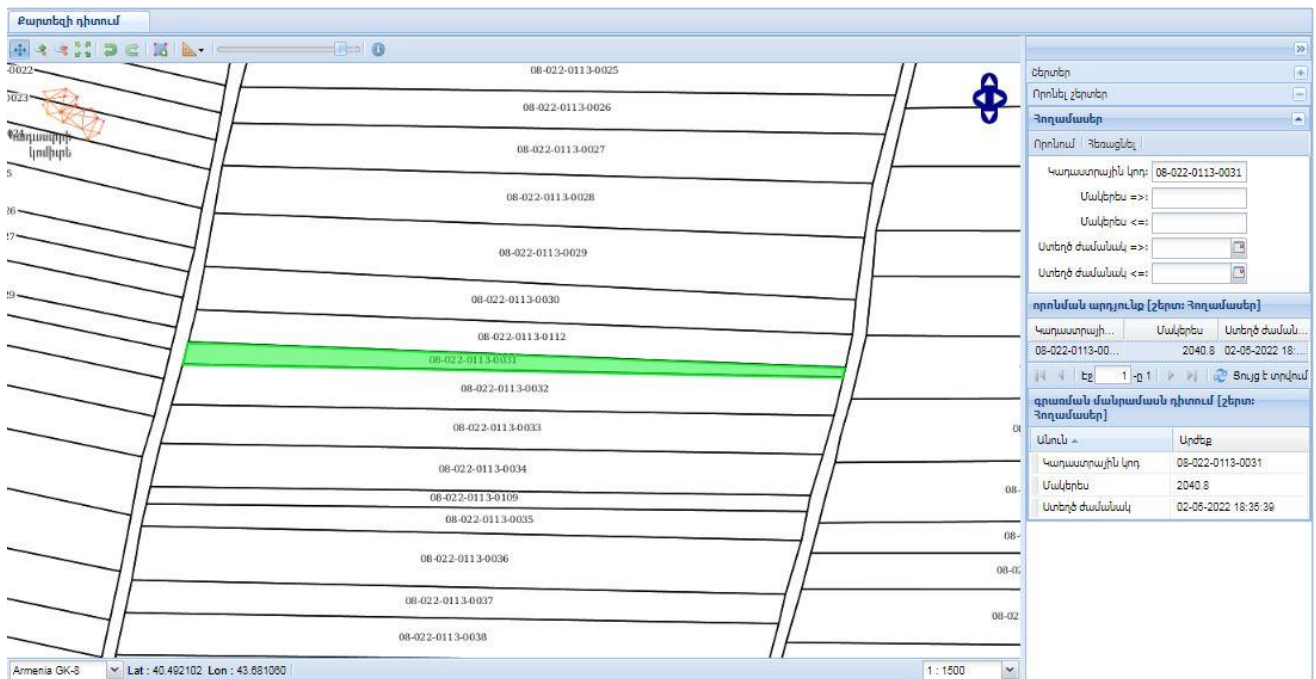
Քարտեզի դիտում

-0022
0023
Կադաստրի կոմիտե
5
26
27
29

08-022-0113-0025
08-022-0113-0026
08-022-0113-0027
08-022-0113-0028
08-022-0113-0029
08-022-0113-0030
08-022-0113-0112
08-022-0113-0031
08-022-0113-0032
08-022-0113-0033
08-022-0113-0034
08-022-0113-0109
08-022-0113-0035
08-022-0113-0036
08-022-0113-0037
08-022-0113-0038

0
08-
08-
08-0
08-02

Շերտեր
Որոնել շերտեր
Հողամասեր
Որոնում Չեղարկել
Կադաստրային կոդ: 08-022-0113-0031
Մակերես =>:
Մակերես <=:
Ստեղծ ժամանակ =>:
Ստեղծ ժամանակ <=:

որոնման արդյունք [շերտ: Հողամասեր]
| Կադաստրայի... | Մակերես | Ստեղծ ժաման... |
|---|---|---|
| 08-022-0113-00... | 2040.8 | 02-05-2022 18:... |

Էջ 1 -ը 1 Ցույց է տրվում

գրառման մանրամասն դիտում [շերտ: Հողամասեր]
| Անուն | Արժեք |
|---|---|
| Կադաստրային կոդ | 08-022-0113-0031 |
| Մակերես | 2040.8 |
| Ստեղծ ժամանակ | 02-05-2022 18:35:39 |

Armenia GK-8 Lat : 40.492102 Lon : 43.681060
1 : 1500